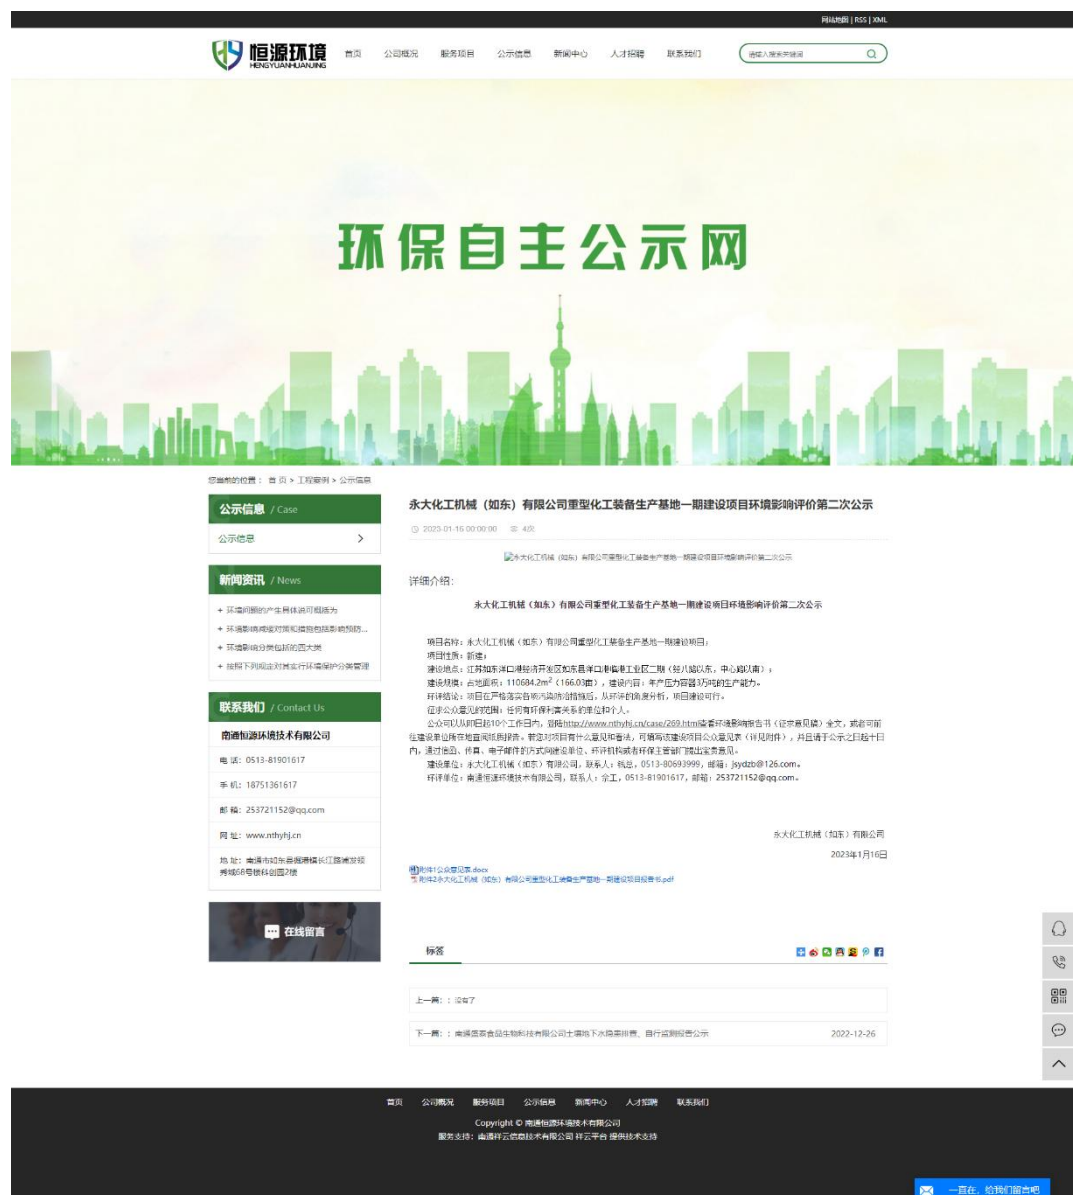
网站地图 | RSS | XML

恒源环境
HENGYUANHUANJING

首页　公司概况　服务项目　公示信息　新闻中心　人才招聘　联系我们

请输入搜索关键词

环保自主公示网

您当前的位置： 首页 > 工程案例 > 公示信息

公示信息 / Case

公示信息

新闻资讯 / News

+ 环境问题的产生具体说可概括为
+ 环境影响减缓对策和措施包括影响预防...
+ 环境影响分类包括的四大类
+ 按照下列规定对其实行环境保护分类管理

联系我们 / Contact Us

南通恒源环境技术有限公司

电 话：0513-81901617

手 机：18751361617

邮 箱：253721152@qq.com

网 址：www.nthyhj.cn

地 址：南通市如东县掘港镇长江路浦发锦秀城68号楼科创园2楼

在线留言

永大化工机械（如东）有限公司重型化工装备生产基地一期建设项目环境影响评价第二次公示

2023-01-16 00:00:00　4次

永大化工机械（如东）有限公司重型化工装备生产基地一期建设项目环境影响评价第二次公示

详细介绍：

永大化工机械（如东）有限公司重型化工装备生产基地一期建设项目环境影响评价第二次公示

项目名称：永大化工机械（如东）有限公司重型化工装备生产基地一期建设项目；
项目性质：新建；
建设地点：江苏如东洋口港经济开发区如东县洋口港临港工业区二期（规八路以东，中心路以南）；
建设规模：占地面积：110684.2m$^2$（166.03亩），建设内容：年产压力容器3万吨的生产能力。
环评结论：项目在严格落实各项污染防治措施后，从环评角度分析，项目建设可行。
征求公众意见的范围：任何有环保利害关系的单位和个人。
公众可以从即日起10个工作日内，登陆http://www.nthyhj.cn/case/269.html查看环境影响报告书（征求意见稿）全文，或者可前往建设单位所在地查阅纸质报告。若您对项目有什么意见和看法，可填写该建设项目公众意见表（详见附件），并且请于公示之日起十日内，通过信函、传真、电子邮件的方式向建设单位、环评机构或者环保主管部门提出宝贵意见。
建设单位：永大化工机械（如东）有限公司，联系人：钱总，0513-80693999，邮箱：jsydzb@126.com。
环评单位：南通恒源环境技术有限公司，联系人：徐工，0513-81901617，邮箱：253721152@qq.com。

永大化工机械（如东）有限公司

2023年1月16日

附件1公众意见表.docx
附件2永大化工机械（如东）有限公司重型化工装备生产基地一期建设项目报告书.pdf

标签

上一篇：：没有了

下一篇：：南通盛赉食品生物科技有限公司土壤地下水隐患排查、自行监测报告公示　2022-12-26

首页　公司概况　服务项目　公示信息　新闻中心　人才招聘　联系我们

Copyright © 南通恒源环境技术有限公司

服务支持：南通祥云信息技术有限公司 祥云平台 提供技术支持

一直在，给我们留言吧